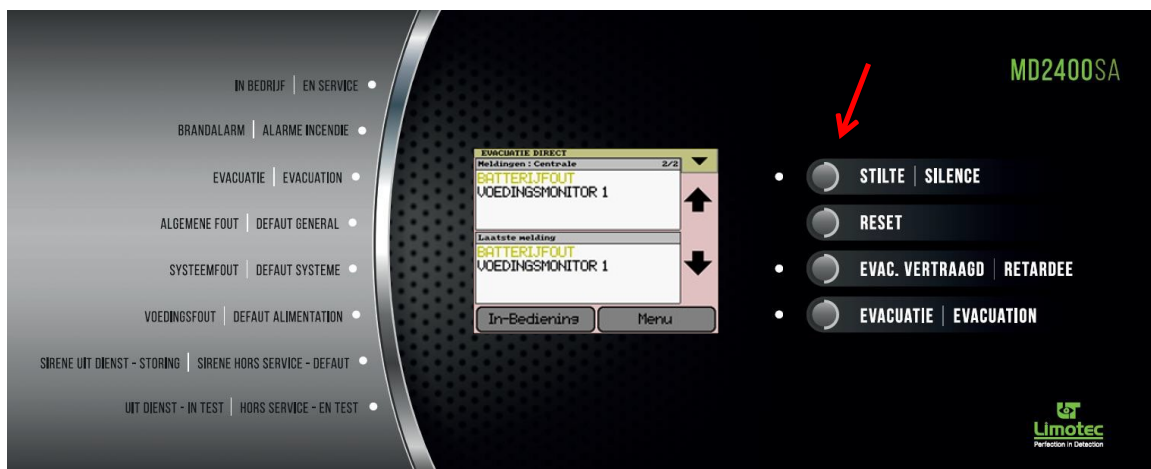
IN BEDRIJF | EN SERVICE

BRANDALARM | ALARME INCENDIE

EVACUATIE | EVACUATION

ALGEMENE FOUT | DEFAUT GENERAL

SYSTEEMFOUT | DEFAUT SYSTEME

VOEDINGSFOUT | DEFAUT ALIMENTATION

SIRENE UIT DIENST - STORING | SIRENE HORS SERVICE - DEFAUT

UIT DIENST - IN TEST | HORS SERVICE - EN TEST

EVACUATIE DIRECT
Meldingen : Centrale 2/2
BATTERIJFOUT
VOEDINGSMONITOR 1

Laatste melding
BATTERIJFOUT
VOEDINGSMONITOR 1

In-Bediening
Menu

MD2400SA

STILTE | SILENCE

RESET

EVAC. VERTRAAGD | RETARDEE

EVACUATIE | EVACUATION

Limotec
Perfection in Detection